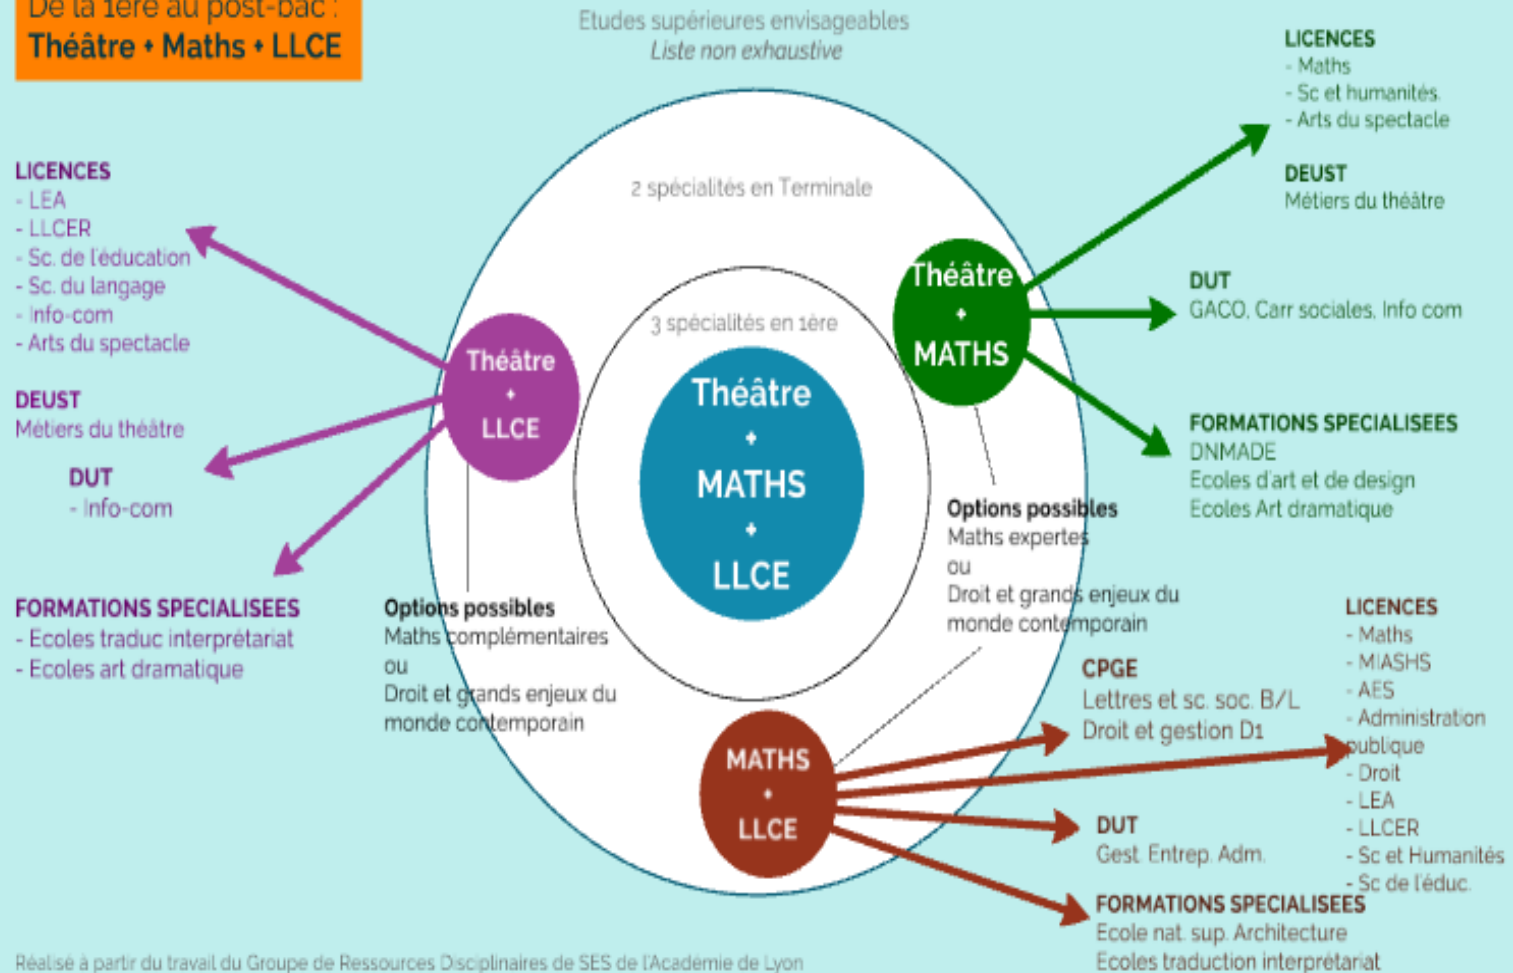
De la 1ère au post-bac :
Théâtre + Maths + LLCE

Etudes supérieures envisageables
Liste non exhaustive

2 spécialités en Terminale

3 spécialités en 1ère

Théâtre
+
MATHS
+
LLCE

LICENCES
- LEA
- LLCER
- Sc. de l'éducation
- Sc. du langage
- info-com
- Arts du spectacle

DEUST
Métiers du théâtre

DUT
- Info-com

FORMATIONS SPECIALISEES
- Ecoles traduc interprétariat
- Ecoles art dramatique

Théâtre
+
LLCE

Options possibles
Maths complémentaires
ou
Droit et grands enjeux du monde contemporain

Théâtre
+
MATHS

LICENCES
- Maths
- Sc et humanités
- Arts du spectacle

DEUST
Métiers du théâtre

DUT
GACO, Carr sociales, Info com

FORMATIONS SPECIALISEES
DNMADE
Ecoles d'art et de design
Ecoles Art dramatique

Options possibles
Maths expertes
ou
Droit et grands enjeux du monde contemporain

MATHS
+
LLCE

CPGE
Lettres et sc. soc. B/L
Droit et gestion D1

DUT
Gest. Entrep. Adm.

FORMATIONS SPECIALISEES
Ecole nat. sup. Architecture
Ecoles traduction interprétariat

LICENCES
- Maths
- MIASHS
- AES
- Administration publique
- Droit
- LEA
- LLCER
- Sc et Humanités
- Sc de l'éduc.

Réalisé à partir du travail du Groupe de Ressources Disciplinaires de SES de l'Académie de Lyon